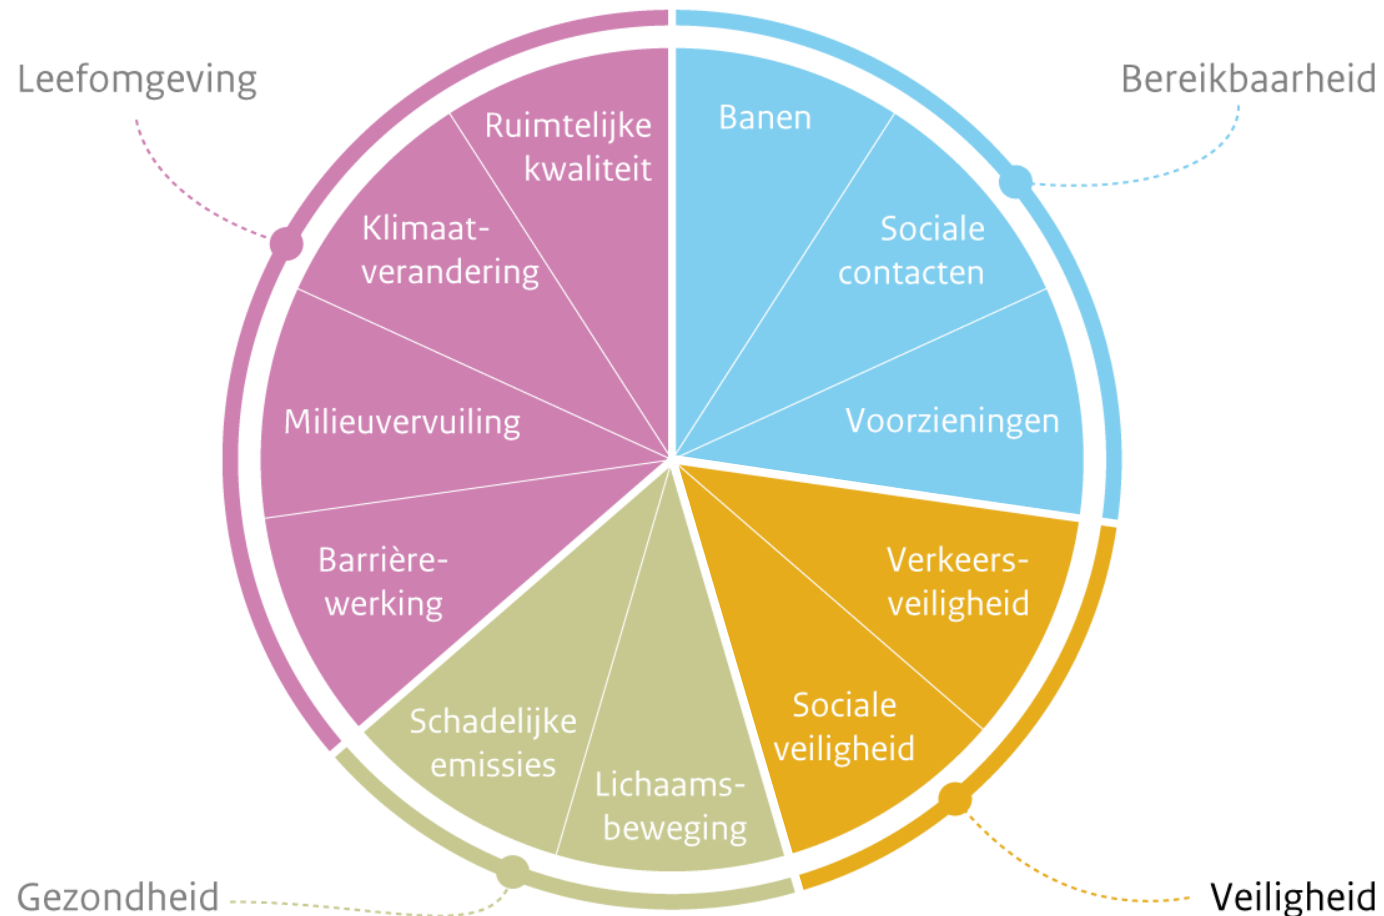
Leefomgeving

Bereikbaarheid

Ruimtelijke kwaliteit

Klimaatverandering

Milieuvervuiling

Barrièrewerking

Banen

Sociale contacten

Voorzieningen

Verkeersveiligheid

Sociale veiligheid

Schadelijke emissies

Lichaamsbeweging

Gezondheid

Veiligheid